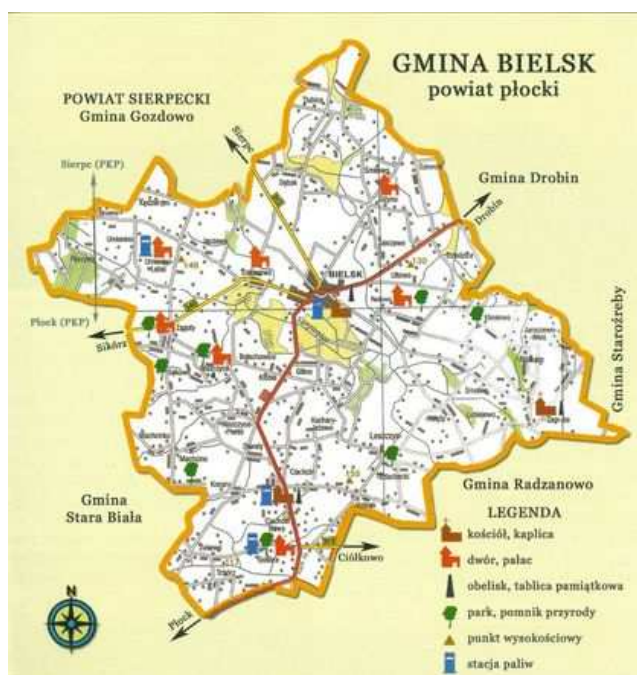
GMINA BIELSK
powiat płocki

POWIAT SIERPECKI
Gmina Gozdowo

Sierpc

Gmina Drobin

Drobin

Sierpc (PKP)

BIELSK

Gmina Staroźreby

Płock (PKP)

Sikórz

Gmina Radzanowo

Gmina
Stara Biała

LEGENDA

kościół, kaplica

dwór, pałac

obelisk, tablica pamiątkowa

park, pomnik przyrody

punkt wysokościowy

stacja paliw

Ciółkowo

Płock

N